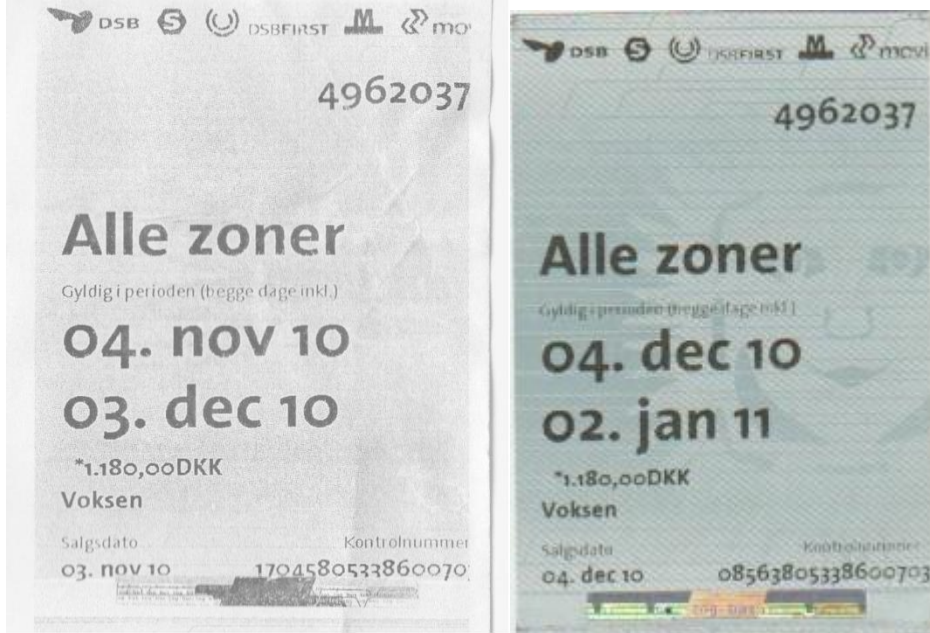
DSB S DSBFIRST M mo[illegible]

4962037

Alle zoner

Gyldig i perioden (begge dage inkl.)

04. nov 10

03. dec 10

*1.180,00DKK

Voksen

Salgsdato
03. nov 10

Kontrolnummer
1704580533860070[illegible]

DSB S DSBFIRST M movi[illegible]

4962037

Alle zoner

Gyldig i perioden (begge dage inkl.)

04. dec 10

02. jan 11

*1.180,00DKK

Voksen

Salgsdato
04. dec 10

Kontrolnummer
0856380533860070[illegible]